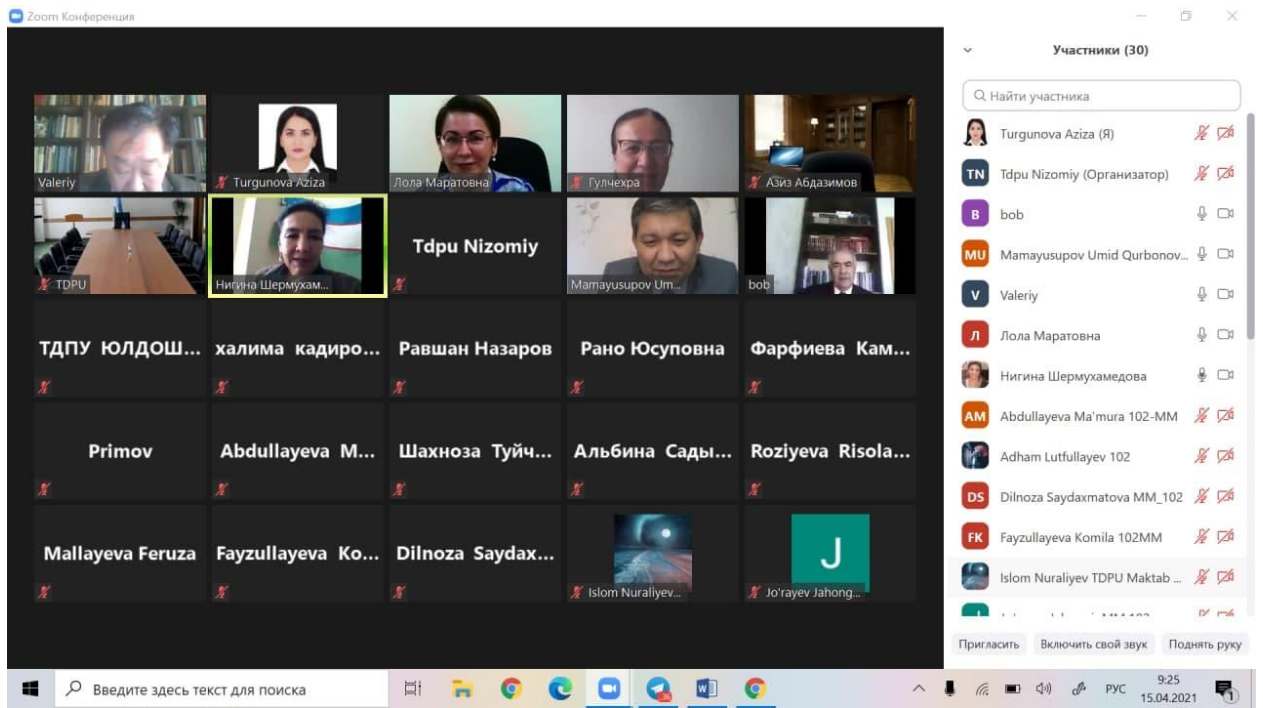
Zoom Конференция

Valeriy
Turgunova Aziza
Лола Маратовна
Гулчехра
Азиз Абдазимов
TDPU
Нигина Шермухам...
Tdpu Nizomiy
Mamayusupov Um...
bob
ТДПУ ЮЛДОШ...
халима кадиро...
Равшан Назаров
Рано Юсуповна
Фарфиева Кам...
Primov
Abdullayeva M...
Шахноза Туйч...
Альбина Сады...
Roziyeva Risola...
Mallayeva Feruza
Fayzullayeva Ko...
Dilnoza Saydax...
Islom Nuraliyev...
J
Jo'rayev Jahong...

Участники (30)
Найти участника
Turgunova Aziza (Я)
TN Tdpu Nizomiy (Организатор)
B bob
MU Mamayusupov Umid Qurbonov...
V Valeriy
Л Лола Маратовна
Нигина Шермухамедова
AM Abdullayeva Ma'mura 102-MM
Adham Lutfullayev 102
DS Dilnoza Saydaxmatova MM_102
FK Fayzullayeva Komila 102MM
Islom Nuraliyev TDPU Maktab ...
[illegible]
Пригласить
Включить свой звук
Поднять руку

Введите здесь текст для поиска
36
РУС
9:25
15.04.2021
1